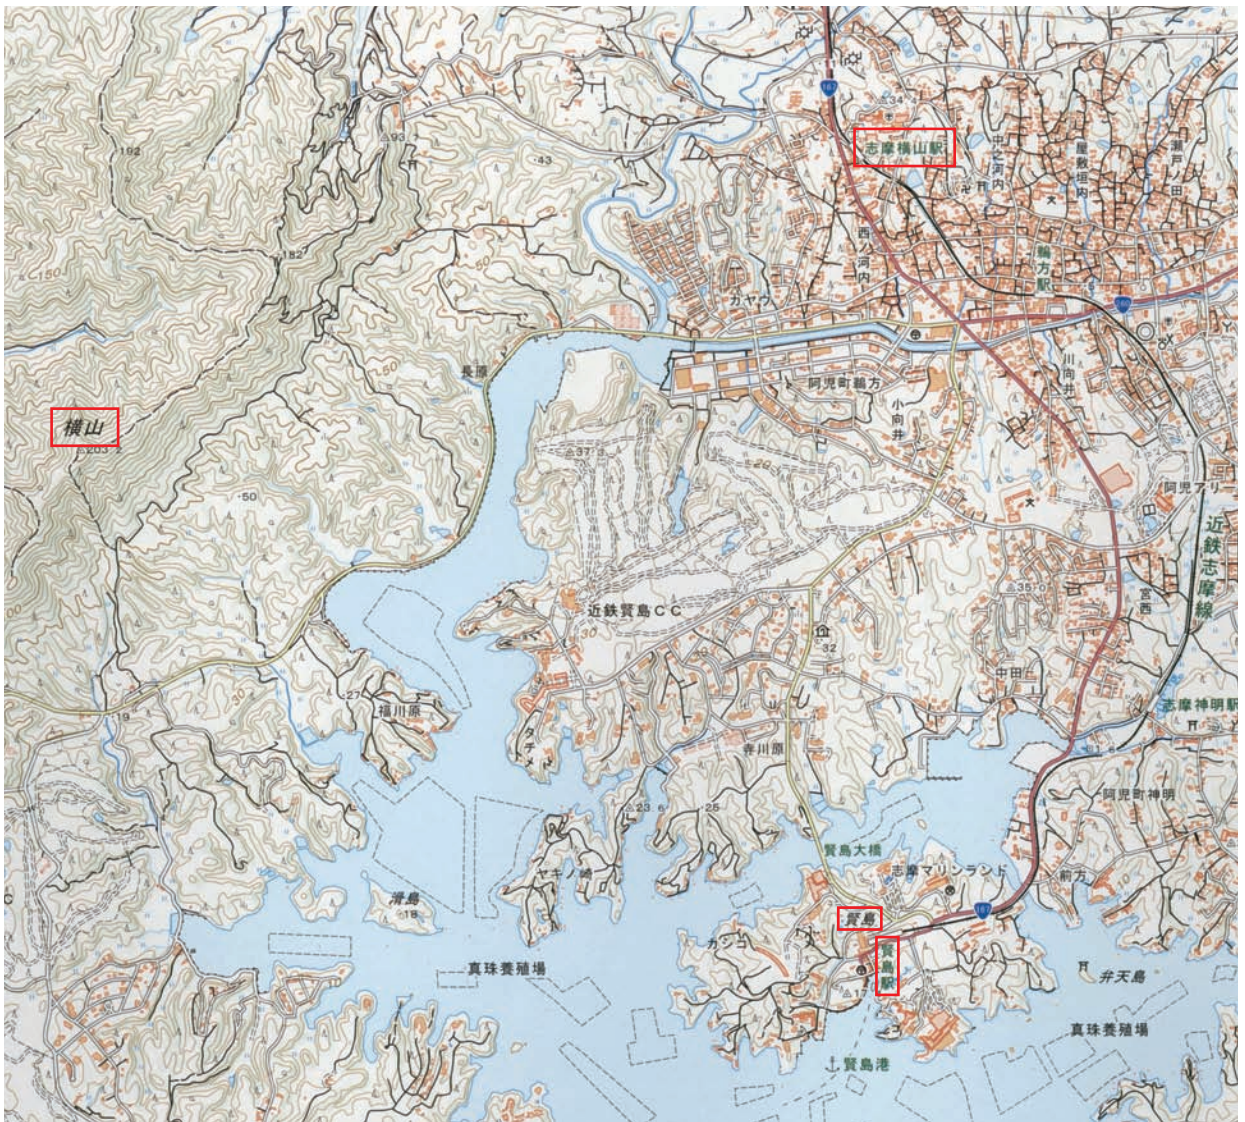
志摩横山駅
167
34
中之河内
屋敷垣内
瀬戸田
193
192
43
182
西ノ河内
鵜方駅
150
80
カヤウ
167
長原
150
阿児町鵜方
小向井
川向井
横山
203
37.2
50
20
阿児アリー
近鉄志摩線
近鉄賢島ＣＣ
35.0
宮西
30
32
27
中田
福川原
志摩神明駅
タチメ
寺川原
阿児町神明
23.6
25
賢島大橋
ヤキノ崎
志摩マリンランド
前方
滑島
18
賢島
167
カシコ
賢島駅
真珠養殖場
弁天島
真珠養殖場
賢島港